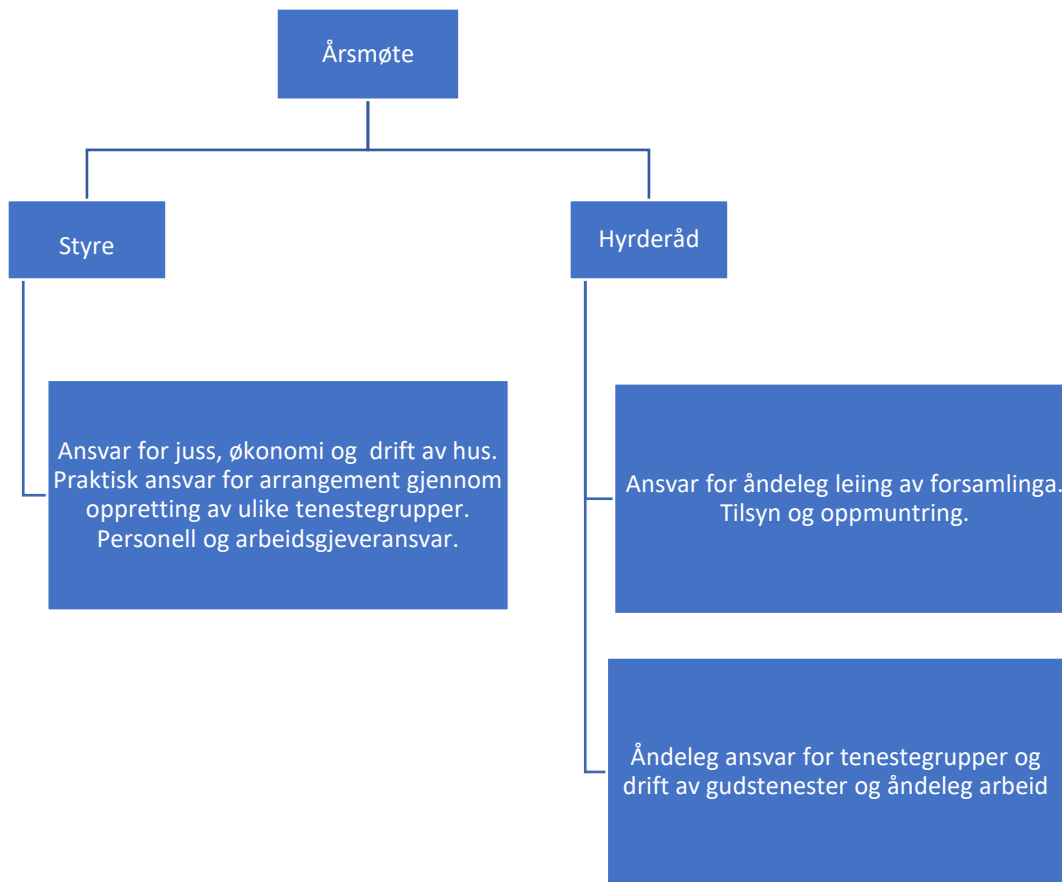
Årsmøte

Styre

Hyrderåd

Ansvar for juss, økonomi og drift av hus. Praktisk ansvar for arrangement gjennom oppretting av ulike tenestegrupper. Personell og arbeidsgjeveransvar.

Ansvar for åndeleg leiing av forsamlinga. Tilsyn og oppmuntring.

Åndeleg ansvar for tenestegrupper og drift av gudstenester og åndeleg arbeid